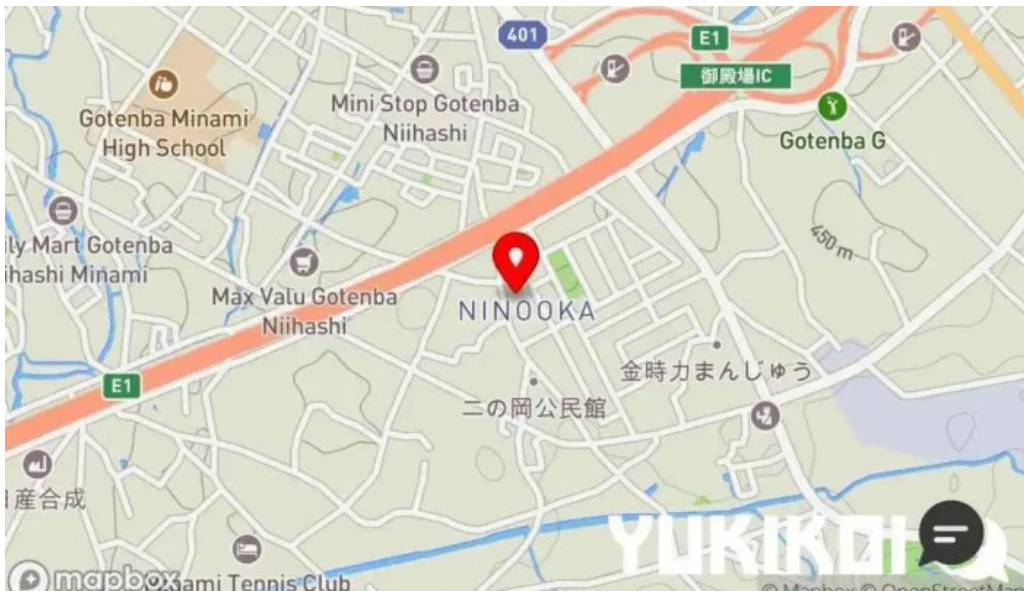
401
E1
御殿場IC
Gotenba Minami High School
Mini Stop Gotenba Niihashi
Gotenba G
ily Mart Gotenba ihashi Minami
450 m
Max Valu Gotenba Niihashi
NINOOKA
金時力まんじゅう
E1
二の岡公民館
産合成
mapbox
ami Tennis Club
YUKIKOI
© Mapbox © OpenStreetMap